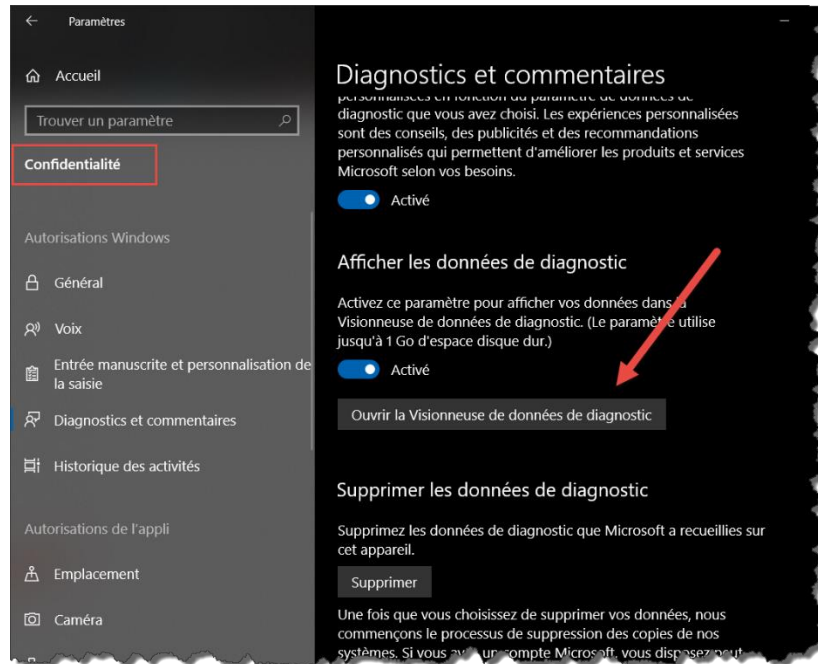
Paramètres

Accueil

Trouver un paramètre

Confidentialité

Autorisations Windows

Général

Voix

Entrée manuscrite et personnalisation de la saisie

Diagnostics et commentaires

Historique des activités

Autorisations de l'appli

Emplacement

Caméra

Diagnostics et commentaires

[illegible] diagnostic que vous avez choisi. Les expériences personnalisées sont des conseils, des publicités et des recommandations personnalisés qui permettent d'améliorer les produits et services Microsoft selon vos besoins.

Activé

Afficher les données de diagnostic

Activez ce paramètre pour afficher vos données dans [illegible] Visionneuse de données de diagnostic. (Le paramè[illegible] utilise jusqu'à 1 Go d'espace disque dur.)

Activé

Ouvrir la Visionneuse de données de diagnostic

Supprimer les données de diagnostic

Supprimez les données de diagnostic que Microsoft a recueillies sur cet appareil.

Supprimer

Une fois que vous choisissez de supprimer vos données, nous commençons le processus de suppression des copies de nos systèmes. Si vous av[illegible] compte Microsoft, vous disposez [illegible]